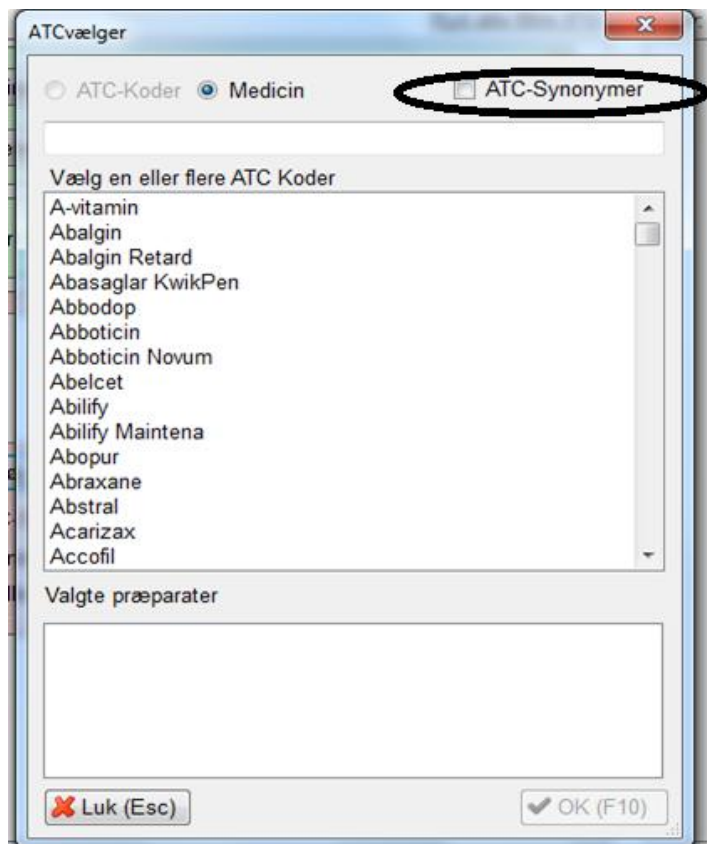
ATCvælger

ATC-Koder Medicin ATC-Synonymer

Vælg en eller flere ATC Koder

A-vitamin
Abalgin
Abalgin Retard
Abasaglar KwikPen
Abbodop
Abboticin
Abboticin Novum
Abelcet
Abilify
Abilify Maintena
Abopur
Abraxane
Abstral
Acarizax
Accofil

Valgte præparater

Luk (Esc)
OK (F10)